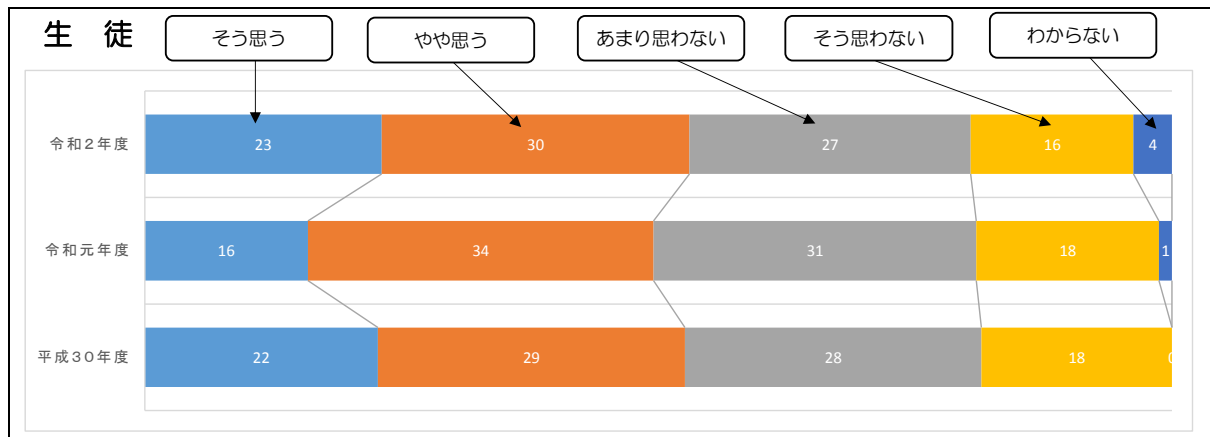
生 徒

そう思う
やや思う
あまり思わない
そう思わない
わからない

| | そう思う | やや思う | あまり思わない | そう思わない | わからない |
|---|---|---|---|---|---|
| 令和２年度 | 23 | 30 | 27 | 16 | 4 |
| 令和元年度 | 16 | 34 | 31 | 18 | 1 |
| 平成３０年度 | 22 | 29 | 28 | 18 | 0 |